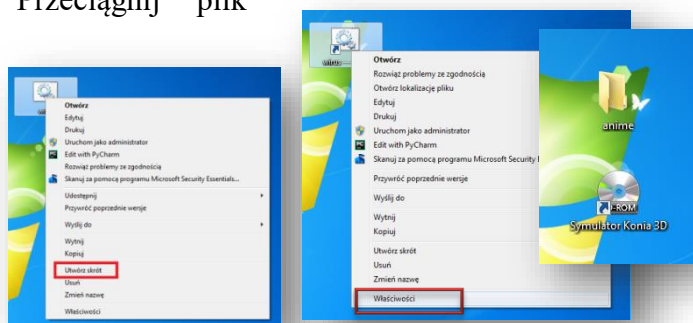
Przeciągnij plik

Otwórz
Edytuj
Drukuj
Uruchom jako administrator
Edit with PyCharm
Rozwiąż problemy ze zgodnością
Skanuj za pomocą programu Microsoft Security Essentials...
Udostępnij
Przywróć poprzednie wersje
Wyślij do
Wytnij
Kopiuj
Utwórz skrót
Usuń
Zmień nazwę
Właściwości

Otwórz
Rozwiąż problemy ze zgodnością
Otwórz lokalizację pliku
Edytuj
Drukuj
Uruchom jako administrator
Edit with PyCharm
Skanuj za pomocą programu Microsoft Security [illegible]
Przywróć poprzednie wersje
Wyślij do
Wytnij
Kopiuj
Utwórz skrót
Usuń
Zmień nazwę
Właściwości

anime
ROM
Symulator Konia 3D